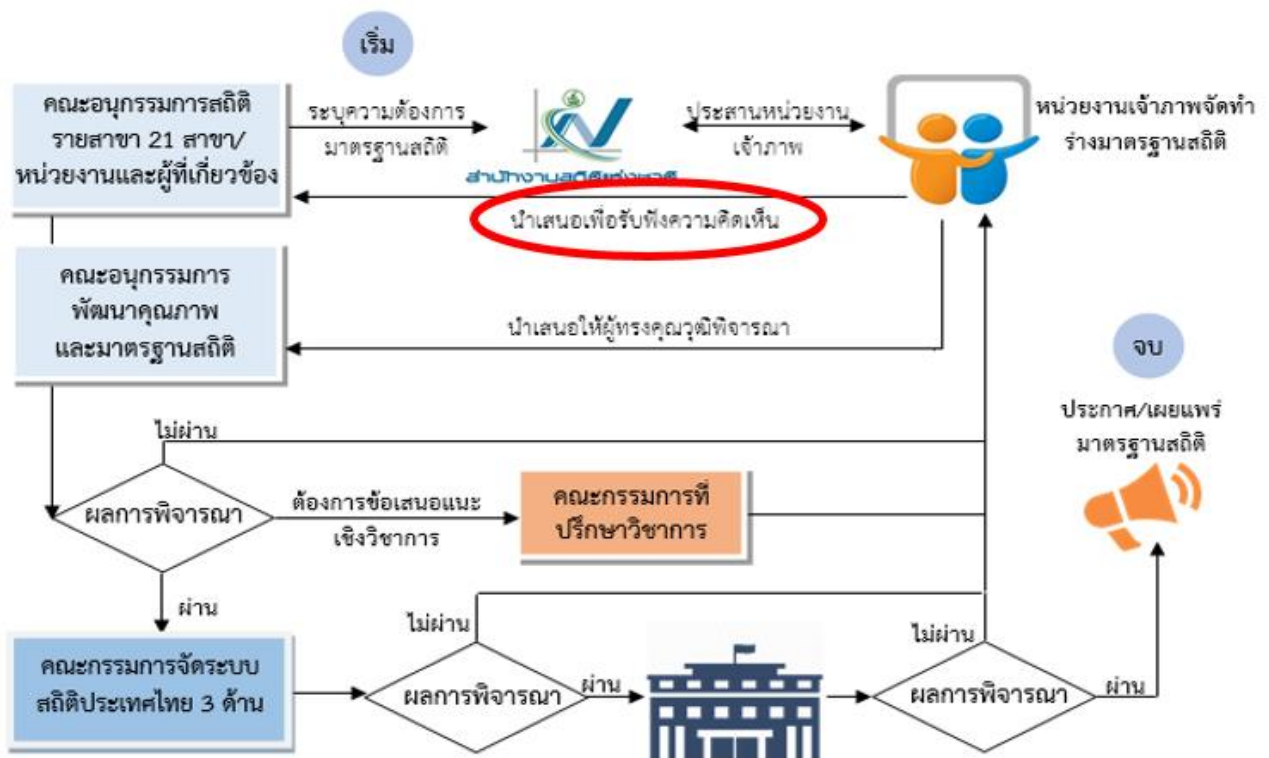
เริ่ม

คณะอนุกรรมการสถิติรายสาขา 21 สาขา/หน่วยงานและผู้ที่เกี่ยวข้อง

ระบุความต้องการมาตรฐานสถิติ

สำนักงานสถิติแห่งชาติ

ประสานหน่วยงานเจ้าภาพ

หน่วยงานเจ้าภาพจัดทำร่างมาตรฐานสถิติ

นำเสนอเพื่อรับฟังความคิดเห็น

คณะอนุกรรมการพัฒนาคุณภาพและมาตรฐานสถิติ

นำเสนอให้ผู้ทรงคุณวุฒิพิจารณา

จบ

ประกาศ/เผยแพร่มาตรฐานสถิติ

ไม่ผ่าน

ผลการพิจารณา

ต้องการข้อเสนอแนะเชิงวิชาการ

คณะกรรมการที่ปรึกษาวิชาการ

ผ่าน

ไม่ผ่าน

ไม่ผ่าน

คณะกรรมการจัดระบบสถิติประเทศไทย 3 ด้าน

ผลการพิจารณา

ผ่าน

ผลการพิจารณา

ผ่าน